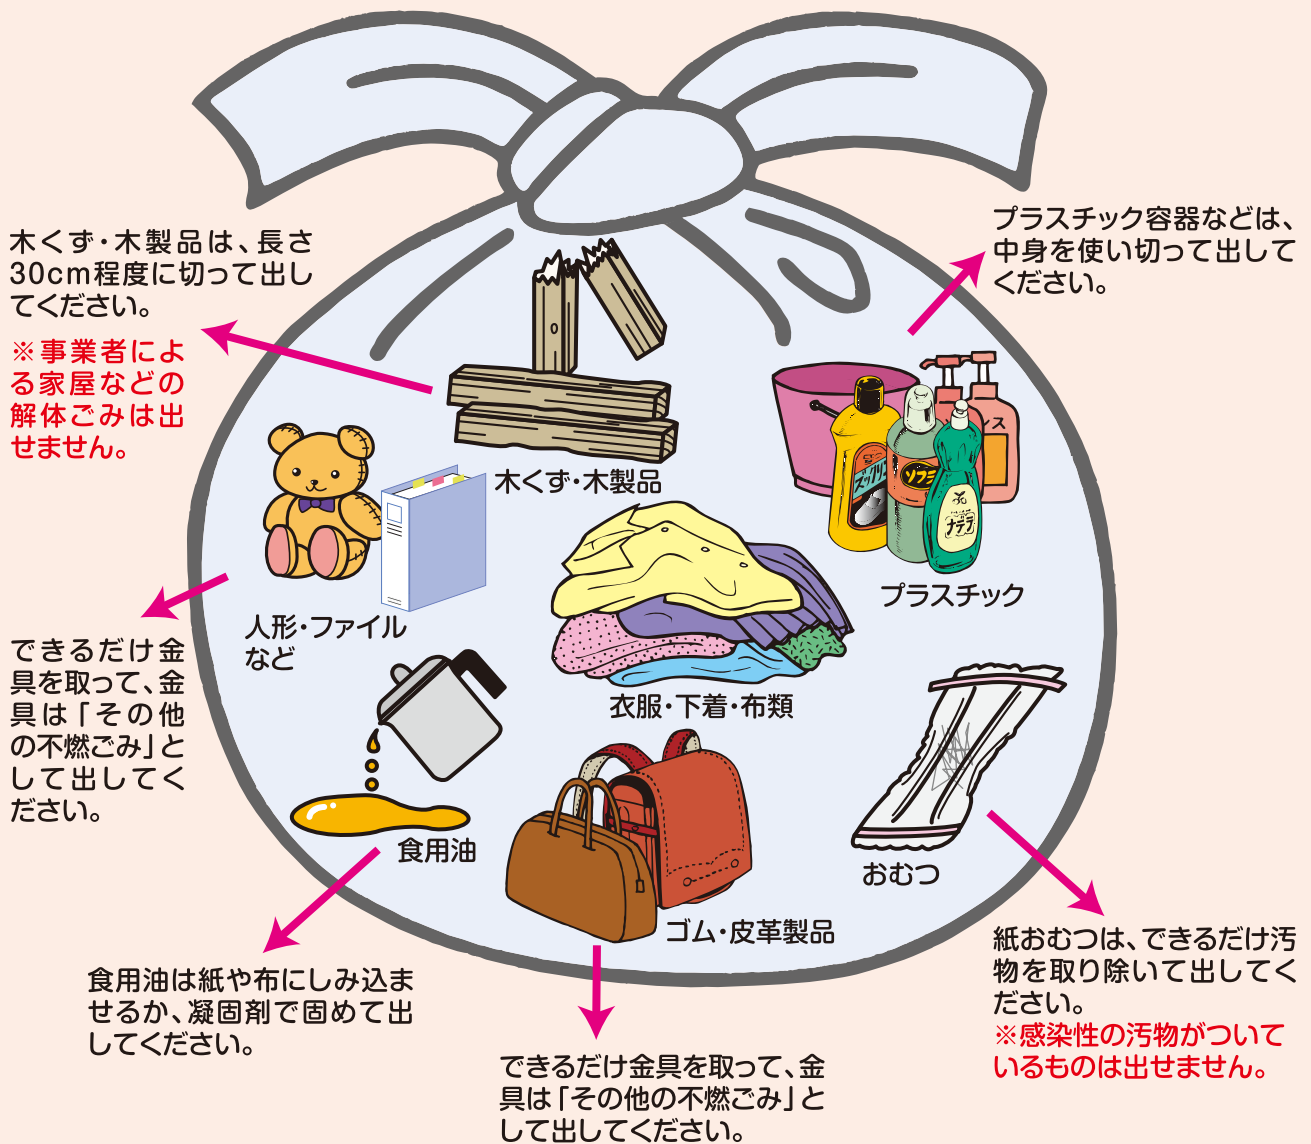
木くず・木製品は、長さ30cm程度に切って出してください。

※事業者による家屋などの解体ごみは出せません。

木くず・木製品

プラスチック容器などは、中身を使い切って出してください。

プラスチック

人形・ファイルなど

できるだけ金具を取って、金具は「その他の不燃ごみ」として出してください。

衣服・下着・布類

食用油

おむつ

ゴム・皮革製品

食用油は紙や布にしみ込ませるか、凝固剤で固めて出してください。

できるだけ金具を取って、金具は「その他の不燃ごみ」として出してください。

紙おむつは、できるだけ汚物を取り除いて出してください。

※感染性の汚物がついているものは出せません。